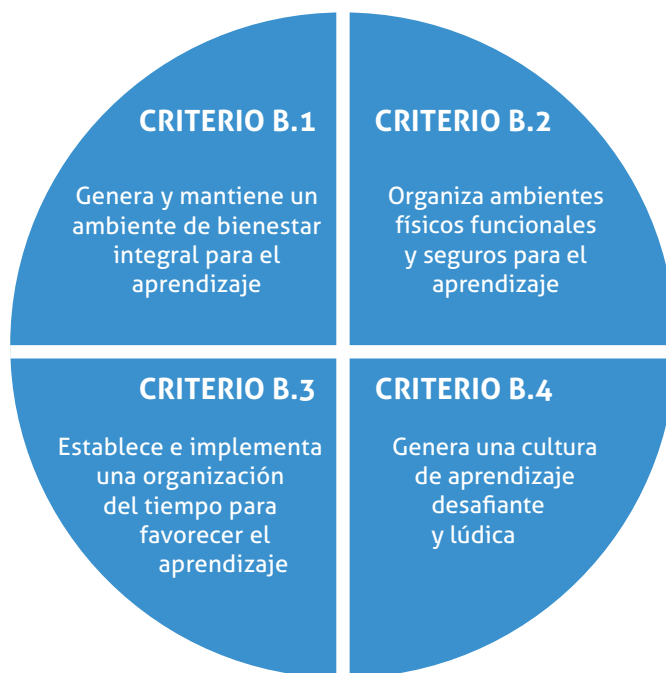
CRITERIO B.1

Genera y mantiene un ambiente de bienestar integral para el aprendizaje

CRITERIO B.2

Organiza ambientes físicos funcionales y seguros para el aprendizaje

CRITERIO B.3

Establece e implementa una organización del tiempo para favorecer el aprendizaje

CRITERIO B.4

Genera una cultura de aprendizaje desafiante y lúdica